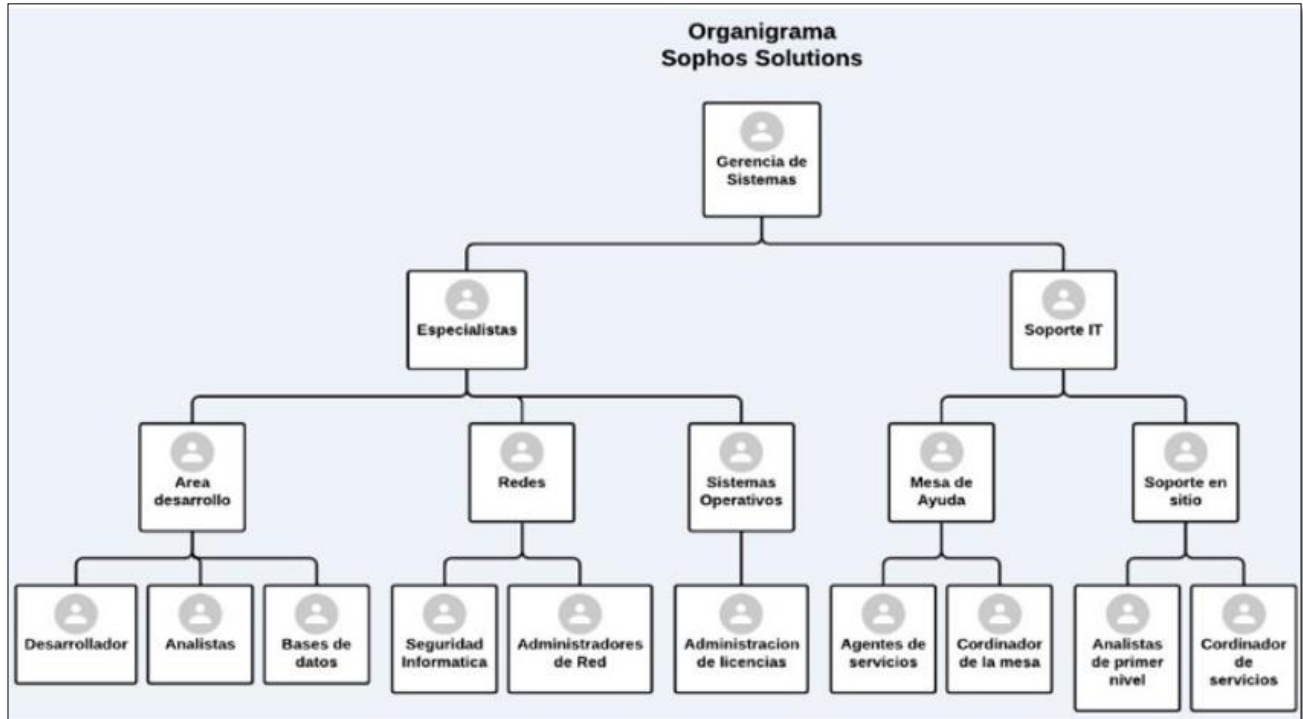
Organigrama
Sophos Solutions

Gerencia de Sistemas

Especialistas

Soporte IT

Area desarrollo

Redes

Sistemas Operativos

Mesa de Ayuda

Soporte en sitio

Desarrollador

Analistas

Bases de datos

Seguridad Informatica

Administradores de Red

Administracion de licencias

Agentes de servicios

Cordinador de la mesa

Analistas de primer nivel

Cordinador de servicios